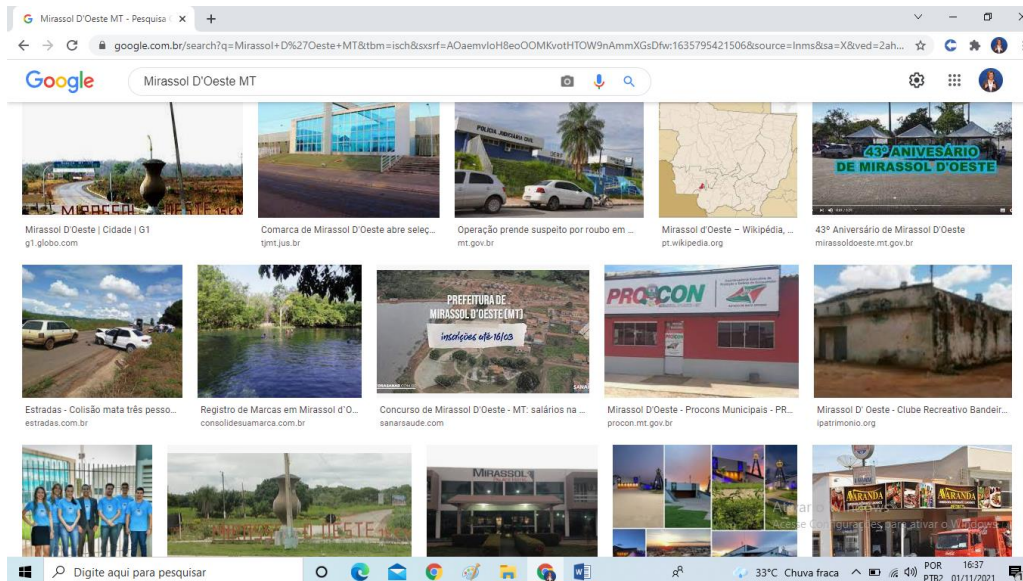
Mirassol D'Oeste MT - Pesquisa ×

google.com.br/search?q=Mirassol+D%27Oeste+MT&tbm=isch&sxsrf=AOaemvIoH8eoOOMKvotHTOW9nAmmXGsDfw:1635795421506&source=lnms&sa=X&ved=2ah...

Google

Mirassol D'Oeste MT

MIRASSOL D'OESTE

Mirassol D'Oeste | Cidade | G1
g1.globo.com

Comarca de Mirassol D'Oeste abre seleç...
tjmt.jus.br

POLICIA JUDICIARIA CIVIL

Operação prende suspeito por roubo em ...
mt.gov.br

Mirassol d'Oeste – Wikipédia, ...
pt.wikipedia.org

43º ANIVERSÁRIO DE MIRASSOL D'OESTE

43º Aniversário de Mirassol D'Oeste
mirassoldoeste.mt.gov.br

Estradas - Colisão mata três pesso...
estradas.com.br

Registro de Marcas em Mirassol d'O...
consolidesuamarca.com.br

PREFEITURA DE MIRASSOL D'OESTE (MT)
inscrições até 16/03

Concurso de Mirassol D'Oeste - MT: salários na ...
sanarsaude.com

PROCON

Mirassol D'Oeste - Procons Municipais - PR...
procon.mt.gov.br

Mirassol D' Oeste - Clube Recreativo Bandeir...
ipatrimonio.org

D'OESTE

MIRASSOL

Ativar o Windows
Acesse Configurações para ativar o Windows.

VARANDA

Digite aqui para pesquisar

33°C Chuva fraca

POR PTB2

16:37
01/11/2021